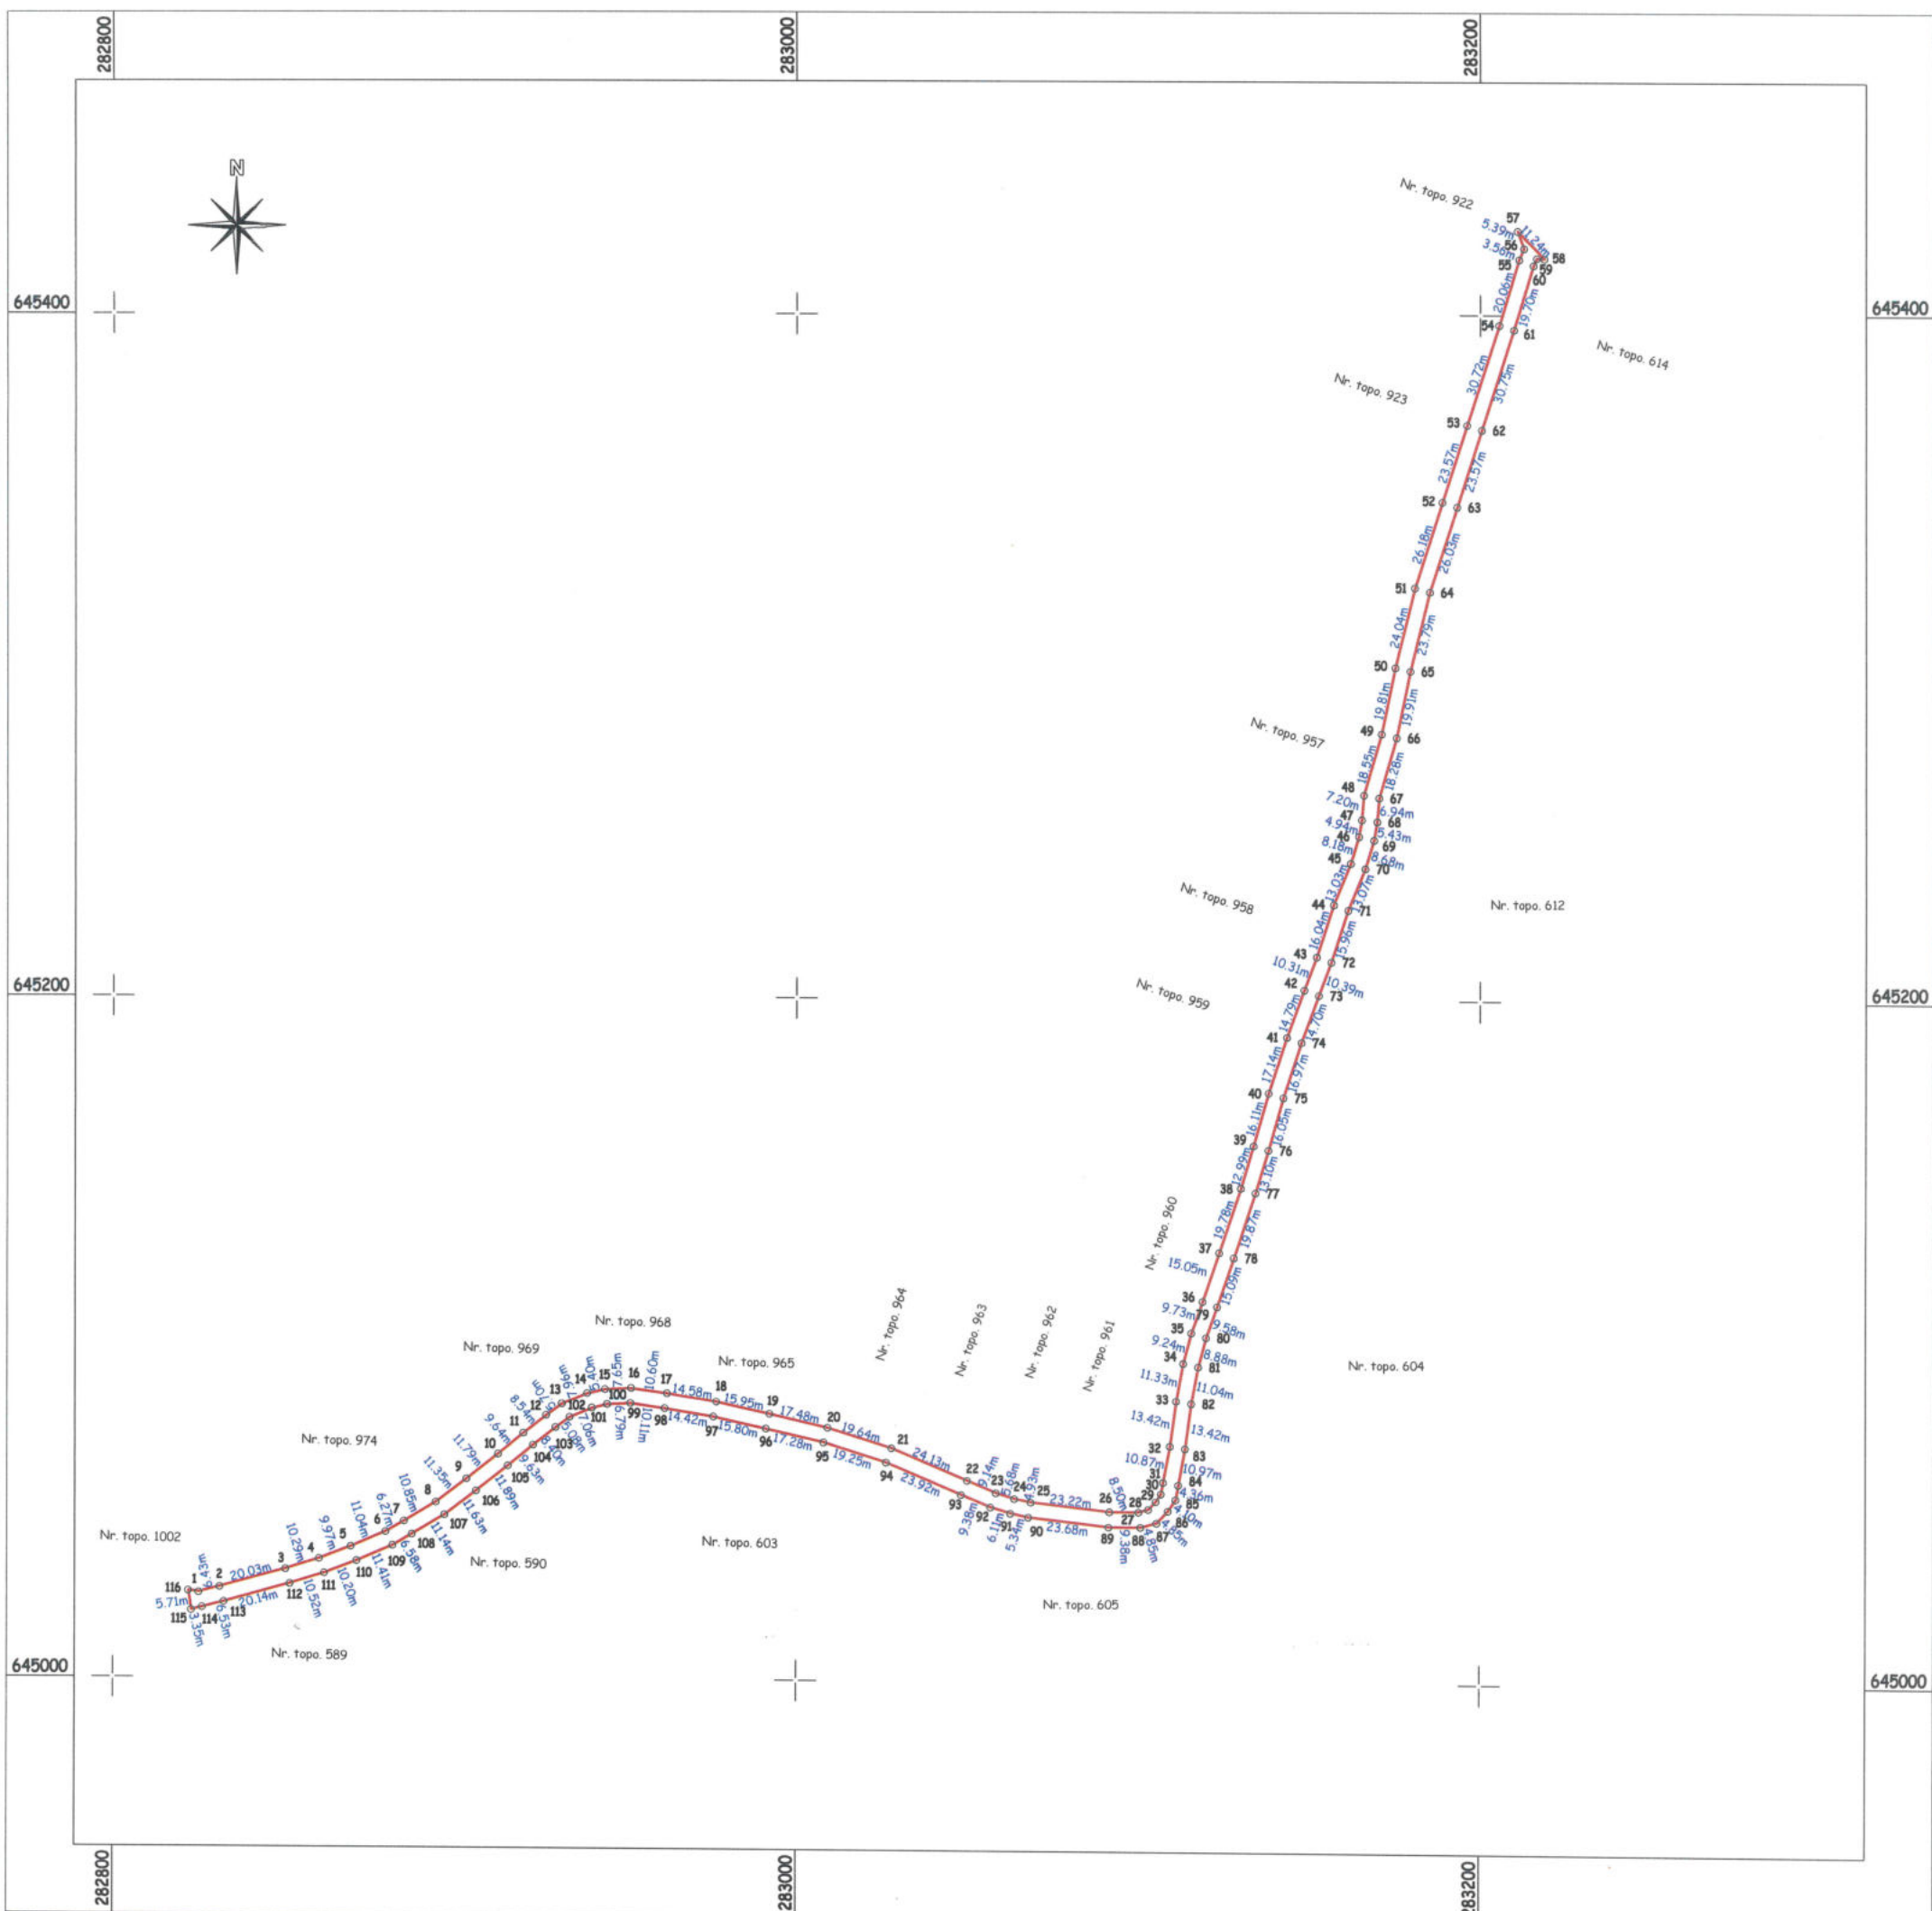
282800
283000
283200
645400
645400
645200
645200
645000
645000
282800
283000
283200

N

Nr. topo. 922
57
5.39m
11.24m
56
3.56m
58
55
59
60
20.06m
19.70m
54
61
Nr. topo. 614
Nr. topo. 923
30.72m
30.75m
53
62
23.57m
23.57m
52
63
26.18m
26.03m
51
64
24.04m
23.79m
50
65
19.81m
19.91m
Nr. topo. 957
49
66
18.55m
18.28m
48
67
7.20m
6.94m
47
68
4.94m
46
5.43m
8.18m
69
45
8.68m
70
Nr. topo. 958
13.03m
13.07m
44
71
Nr. topo. 612
16.04m
15.96m
43
72
10.31m
42
10.39m
73
Nr. topo. 959
14.79m
14.70m
41
74
17.14m
16.97m
40
75
16.11m
16.05m
39
76
12.99m
13.10m
38
77
Nr. topo. 960
19.78m
19.87m
37
78
15.05m
15.09m
36
9.73m
79
9.58m
35
80
9.24m
8.88m
34
81
11.33m
11.04m
33
82
13.42m
13.42m
32
83
10.87m
10.97m
31
84
30
29
28
4.36m
85
86
87
8.56m
26
27
9.38m
88
89
4.85m
Nr. topo. 604
Nr. topo. 964
Nr. topo. 963
Nr. topo. 962
Nr. topo. 961
22
23
24
25
9.14m
6.68m
4.53m
23.22m
93
92
91
90
9.38m
6.11m
5.34m
23.68m
Nr. topo. 605
Nr. topo. 968
Nr. topo. 965
Nr. topo. 969
16
17
18
19
20
21
10.60m
14.58m
15.95m
17.48m
19.64m
24.13m
100
99
98
97
96
95
94
10.11m
14.42m
15.80m
17.28m
19.25m
23.92m
15
14
13
12
11
10
9
8
7
6
5
4
3
2
1
116
7.65m
10.40m
11.96m
10.70m
8.54m
9.64m
11.79m
11.35m
10.85m
6.27m
11.04m
9.97m
10.29m
20.03m
9.43m
5.71m
102
101
103
104
105
106
107
108
109
110
111
112
113
114
115
6.79m
17.06m
9.08m
8.70m
9.63m
11.89m
11.63m
11.14m
6.58m
11.41m
10.20m
10.52m
20.14m
9.53m
3.35m
Nr. topo. 974
Nr. topo. 1002
Nr. topo. 590
Nr. topo. 603
Nr. topo. 589